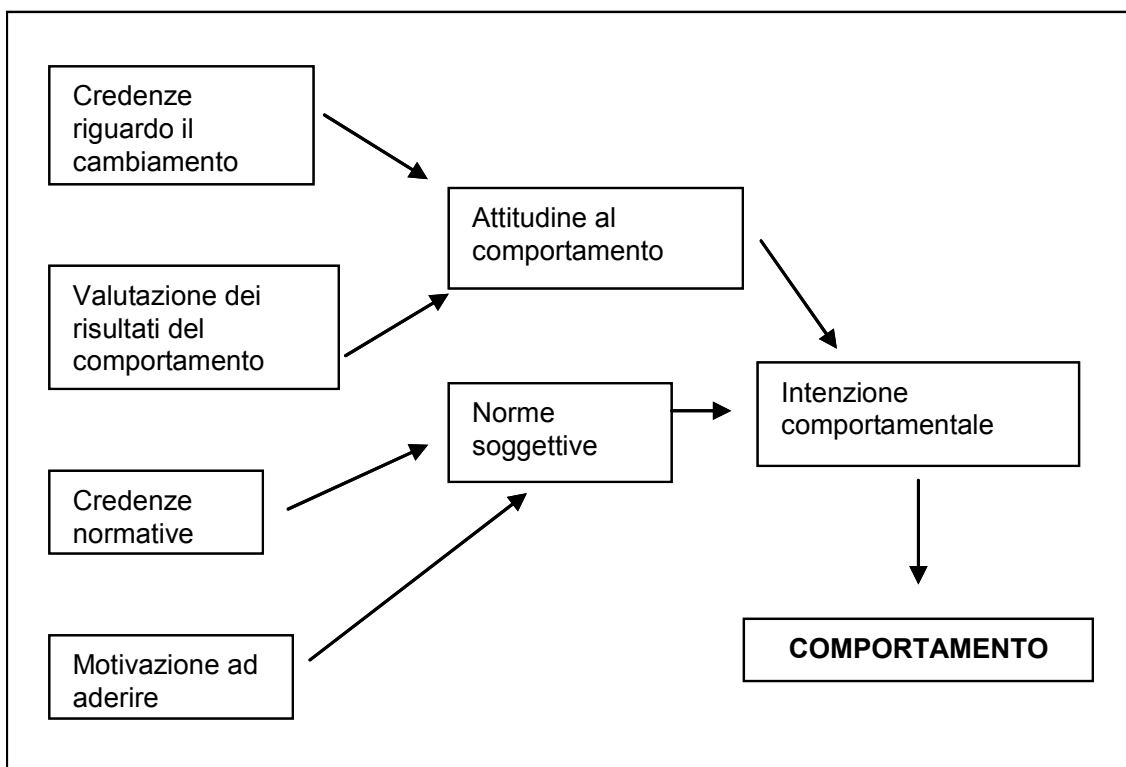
Credenze riguardo il cambiamento

Attitudine al comportamento

Valutazione dei risultati del comportamento

Norme soggettive

Intenzione comportamentale

Credenze normative

Motivazione ad aderire

COMPORTAMENTO